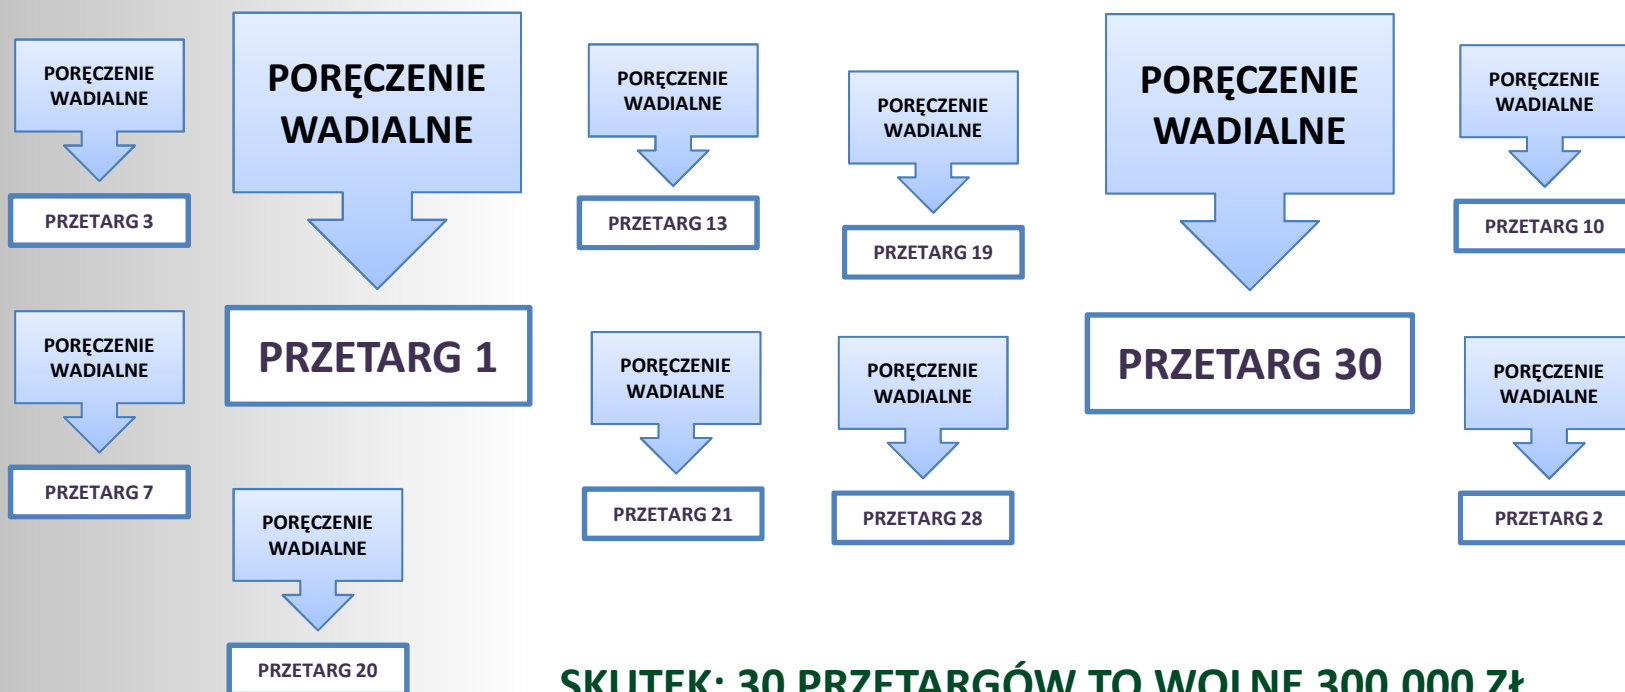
PORĘCZENIE WADIALNE

PRZETARG 3

PORĘCZENIE WADIALNE

PRZETARG 1

PORĘCZENIE WADIALNE

PRZETARG 13

PORĘCZENIE WADIALNE

PRZETARG 19

PORĘCZENIE WADIALNE

PRZETARG 30

PORĘCZENIE WADIALNE

PRZETARG 10

PORĘCZENIE WADIALNE

PRZETARG 7

PORĘCZENIE WADIALNE

PRZETARG 21

PORĘCZENIE WADIALNE

PRZETARG 28

PORĘCZENIE WADIALNE

PRZETARG 2

PORĘCZENIE WADIALNE

PRZETARG 20

SKUTEK: 30 PRZETARGÓW TO WOLNE 300 000 ZŁ